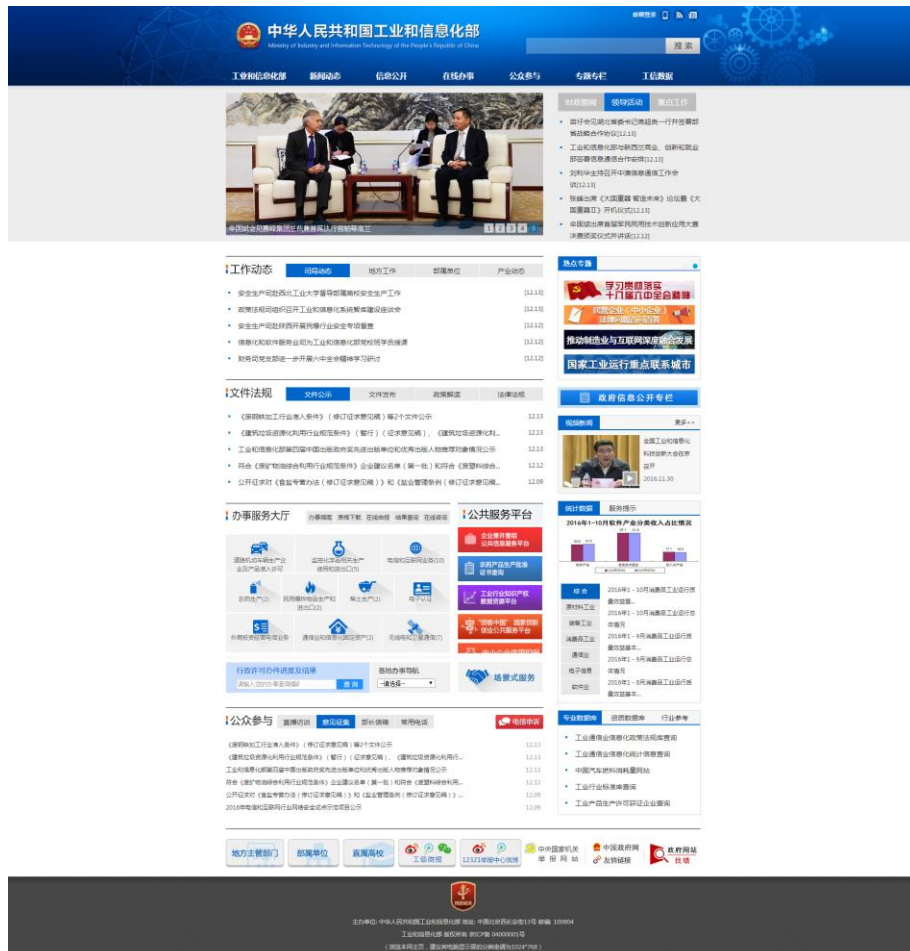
邮箱登录

中华人民共和国工业和信息化部
Ministry of Industry and Information Technology of the People's Republic of China

搜索

工业和信息化部 新闻动态 信息公开 在线办事 公众参与 专题专栏 工信数据

今日动态 领导活动 重点工作

苗圩会见湖北省委书记蒋超良一行并签署部省战略合作协议[12.13]

工业和信息化部与新西兰商业、创新和就业部签署信息通信合作安排[12.13]

刘利华主持召开中德信息通信工作会议[12.13]

张峰出席《大国重器 智造未来》论坛暨《大国重器Ⅱ》开机仪式[12.13]

辛国斌出席首届军民两用技术创新应用大赛决赛颁奖仪式并讲话[12.12]

苗圩会见通用电气集团董事长兼首席执行官伊梅尔特

1 2 3 4

工作动态 司局动态 地方工作 部属单位 产业动态

安全生产司赴西北工业大学督导部属高校安全生产工作 [12.13]

政策法规司组织召开工业和信息化系统普法宣讲座谈会 [12.13]

安全生产司赴陕西开展民爆行业安全专项督查 [12.12]

信息化和软件服务业司为工业和信息化部党校学员授课 [12.12]

财务司党支部进一步开展六中全会精神学习研讨 [12.12]

文件法规 文件公示 文件发布 政策解读 法律法规

《废钢铁加工行业准入条件》（修订征求意见稿）等2个文件公示 12.13

《建筑垃圾资源化利用行业规范条件》（暂行）（征求意见稿）、《建筑垃圾资源化利... 12.13

工业和信息化部第四届中国出版政府奖先进出版单位和优秀出版人物推荐对象情况公示 12.13

符合《废矿物油综合利用行业规范条件》企业名单（第一批）和符合《废塑料综合... 12.12

公开征求对《食盐专营办法（修订征求意见稿）》和《盐业管理条例（修订征求意见稿... 12.09

热点专题

学习贯彻落实十八届六中全会精神

民营企业（中小企业）法律问题在线专栏

推动制造业与互联网深度融合发展

国家工业运行重点联系城市

政府信息公开专栏

视频新闻 更多>>

全国工业和信息化科技创新大会在京召开
2016.11.30

办事服务大厅 办事指南 表格下载 在线咨询 结果查询 在线咨询

道路机动车辆生产企业及产品准入许可

监控化学品生产特别许可

电信和互联网业务

民用爆炸物品生产和进出口

稀土生产

电子认证

外商投资经营电信业务

通信业和信息化

无线电和卫星通信

行政许可办件进度及结果

查询

各地办事导航

--请选择--

场景式服务

公共服务平台

企业集中登记公共信息服务平台

农药产品生产批准证书查询

工业行业知识产权数据资源平台

“创客中国”国家创新创业公共服务平台

统计数据 服务提示

2016年1-10月软件产业分类收入比重情况

综合 原材料工业 装备工业 消费品工业 通信业 电子信息 软件业

2016年1－10月消费品工业运行质量效益基...

2016年1－10月消费品工业运行总体情况

2016年1－9月消费品工业运行质量效益基...

2016年1－9月消费品工业运行总体情况

2016年1－8月消费品工业运行质量效益基...

公众参与 直播访谈 意见征集 部长信箱 常用电话

电信申诉

《废钢铁加工行业准入条件》（修订征求意见稿）等2个文件公示 12.13

《建筑垃圾资源化利用行业规范条件》（暂行）（征求意见稿）、《建筑垃圾资源化利用行... 12.13

工业和信息化部第四届中国出版政府奖先进出版单位和优秀出版人物推荐对象情况公示 12.13

符合《废矿物油综合利用行业规范条件》企业名单（第一批）和符合《废塑料综合利用... 12.12

公开征求对《食盐专营办法（修订征求意见稿）》和《盐业管理条例（修订征求意见稿）》... 12.09

2016年电信和互联网行业网络安全试点示范项目公示 12.09

专业数据库 进口数据库 行业参考

工业通信业信息化政策法规库查询

工业通信业信息化统计信息查询

中国汽车燃料消耗量网站

工业行业标准库查询

工业产品生产许可获证企业查询

地方主管部门 部属单位 直属高校 工信微博 12321举报中心微博 中央国家机关举报网站 中国政府网 友情链接 政府网站找错

主办单位：中华人民共和国工业和信息化部 地址：中国北京市西长安街13号 邮编：100804

工业和信息化部 版权所有 京ICP备 04000001号

（浏览本网主页，建议将电脑显示屏的分辨率调为1024*768）